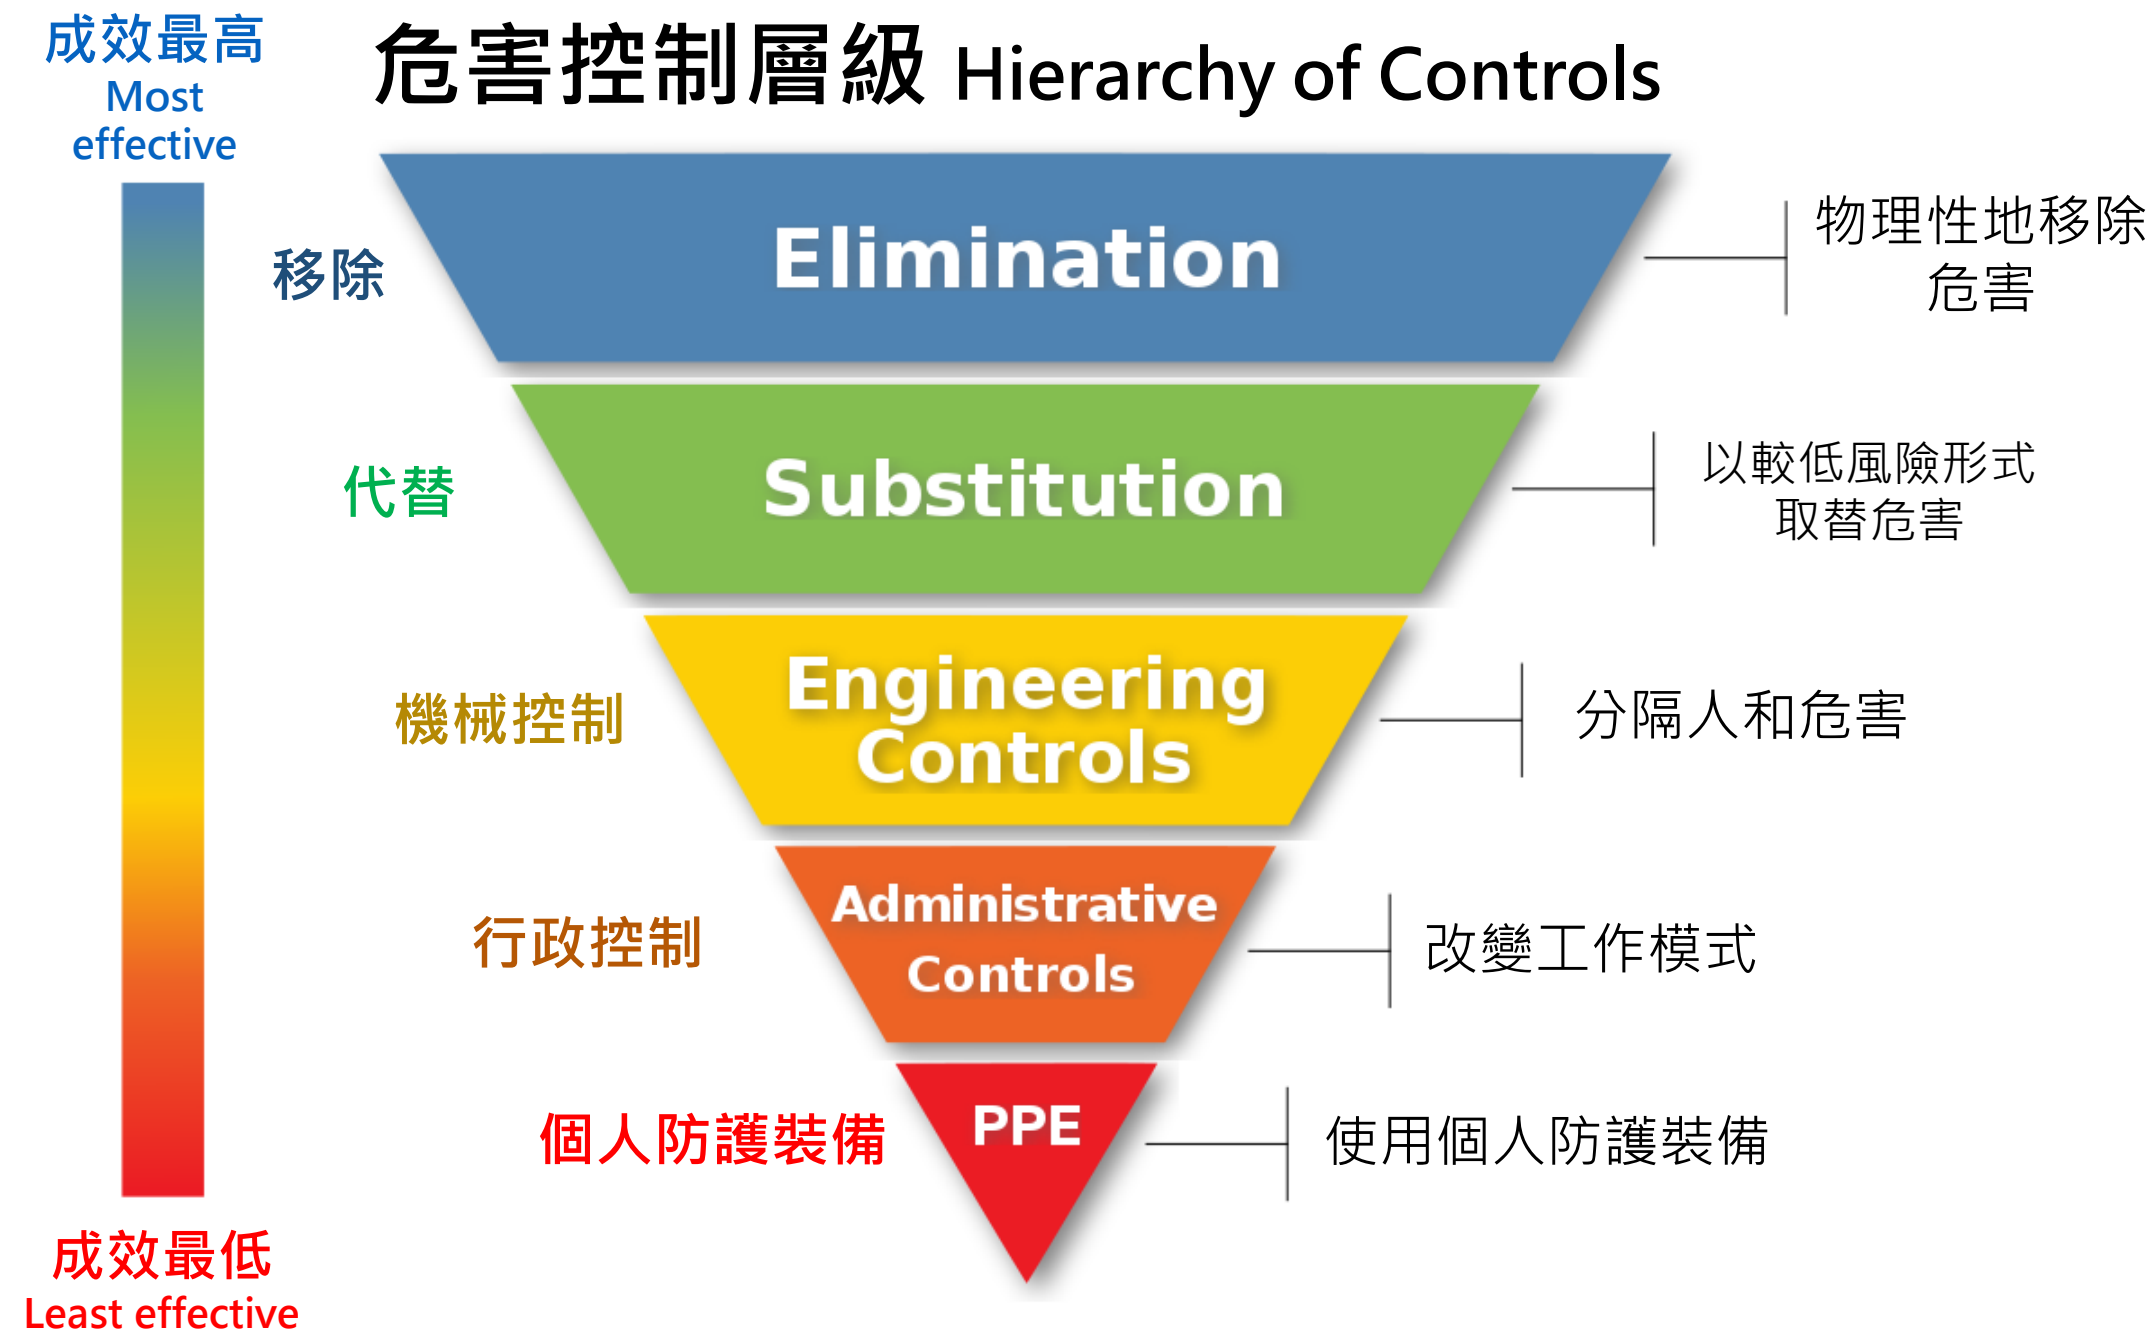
成效最高
Most effective

危害控制層級 Hierarchy of Controls

移除
Elimination
物理性地移除危害

代替
Substitution
以較低風險形式取替危害

機械控制
Engineering Controls
分隔人和危害

行政控制
Administrative Controls
改變工作模式

個人防護裝備
PPE
使用個人防護裝備

成效最低
Least effective